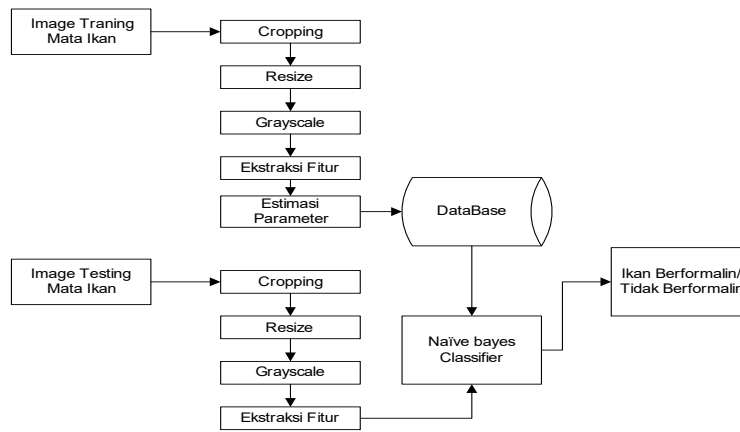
Image Traning Mata Ikan

Cropping

Resize

Grayscale

Ekstraksi Fitur

Estimasi Parameter

DataBase

Image Testing Mata Ikan

Cropping

Resize

Grayscale

Ekstraksi Fitur

Naïve bayes Classifier

Ikan Berformalin/ Tidak Berformalin